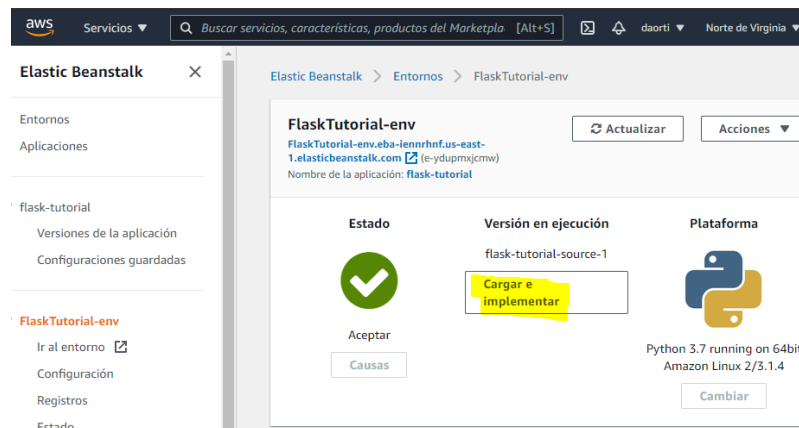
aws Servicios ▼ Buscar servicios, características, productos del Marketpla [Alt+S] daorti ▼ Norte de Virginia ▼

Elastic Beanstalk ×

Entornos
Aplicaciones

flask-tutorial
Versiones de la aplicación
Configuraciones guardadas

FlaskTutorial-env
Ir al entorno
Configuración
Registros
Estado

Elastic Beanstalk > Entornos > FlaskTutorial-env

FlaskTutorial-env
FlaskTutorial-env.eba-iennrhnf.us-east-1.elasticbeanstalk.com (e-ydupmxjcmw)
Nombre de la aplicación: flask-tutorial

Actualizar
Acciones ▼

Estado
Aceptar
Causas

Versión en ejecución
flask-tutorial-source-1
Cargar e implementar

Plataforma
Python 3.7 running on 64bit Amazon Linux 2/3.1.4
Cambiar